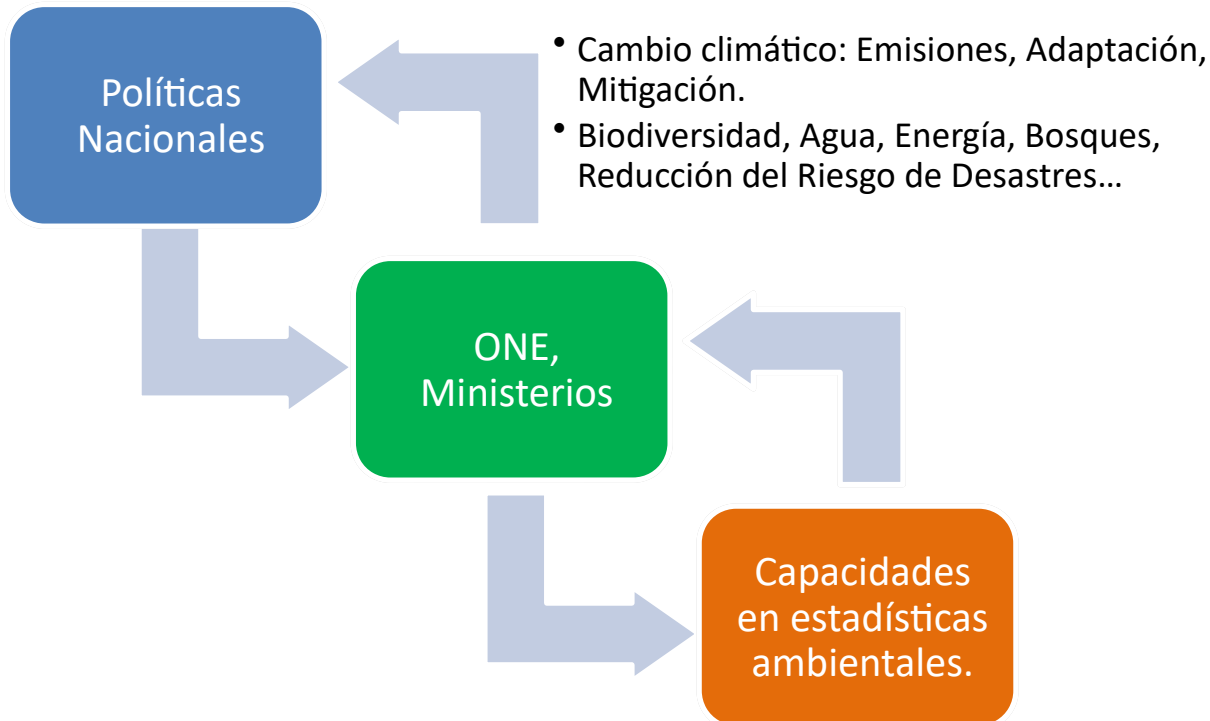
Políticas Nacionales

• Cambio climático: Emisiones, Adaptación, Mitigación.
• Biodiversidad, Agua, Energía, Bosques, Reducción del Riesgo de Desastres…

ONE, Ministerios

Capacidades en estadísticas ambientales.